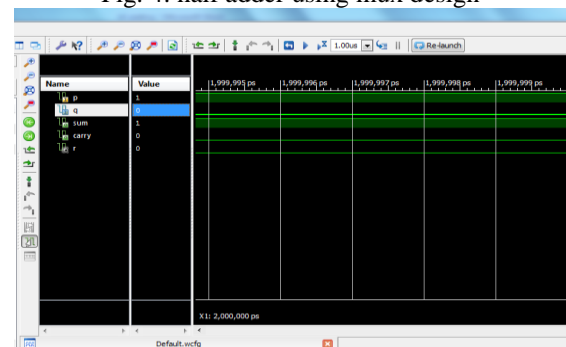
Fig. 4: half adder using mux design

1.00us Re-launch

| Name | Value |
|---|---|
| p | 1 |
| q | 0 |
| sum | 1 |
| carry | 0 |
| r | 0 |

1,999,995 ps 1,999,996 ps 1,999,997 ps 1,999,998 ps 1,999,999 ps

X1: 2,000,000 ps

Default.wcfg